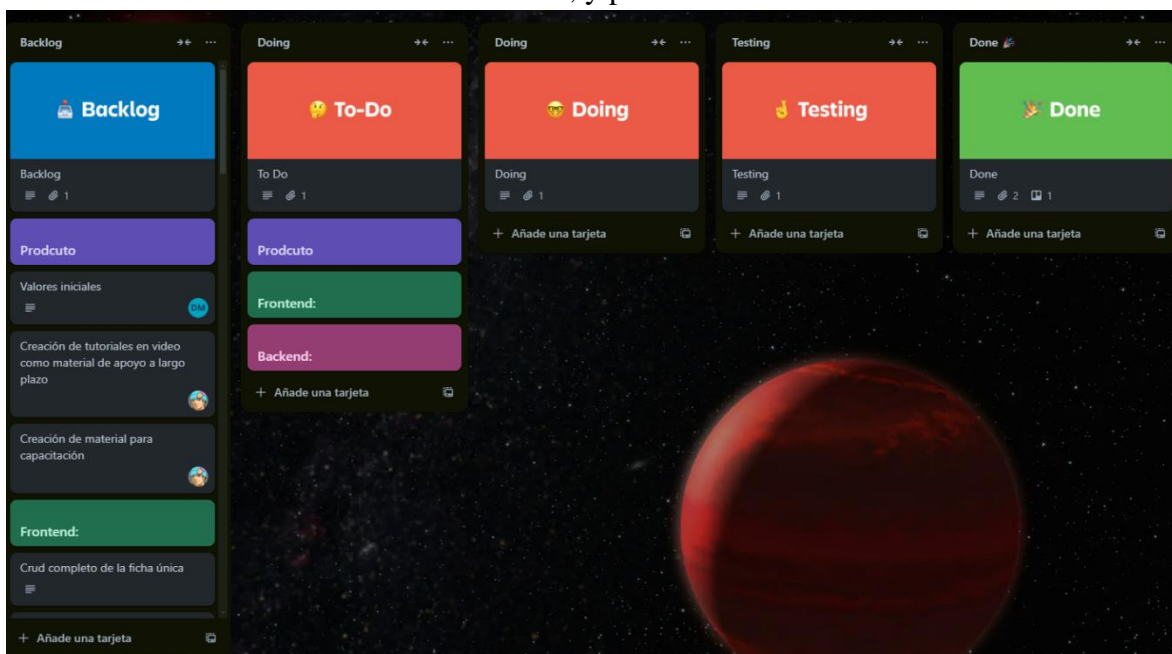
, y p

Backlog

Backlog

Backlog
1

Prodcuto

Valores iniciales
DM

Creación de tutoriales en video como material de apoyo a largo plazo

Creación de material para capacitación

Frontend:

Crud completo de la ficha única

+ Añade una tarjeta

Doing

To-Do

To Do
1

Prodcuto

Frontend:

Backend:

+ Añade una tarjeta

Doing

Doing

Doing
1

+ Añade una tarjeta

Testing

Testing

Testing
1

+ Añade una tarjeta

Done

Done

Done
2 1

+ Añade una tarjeta